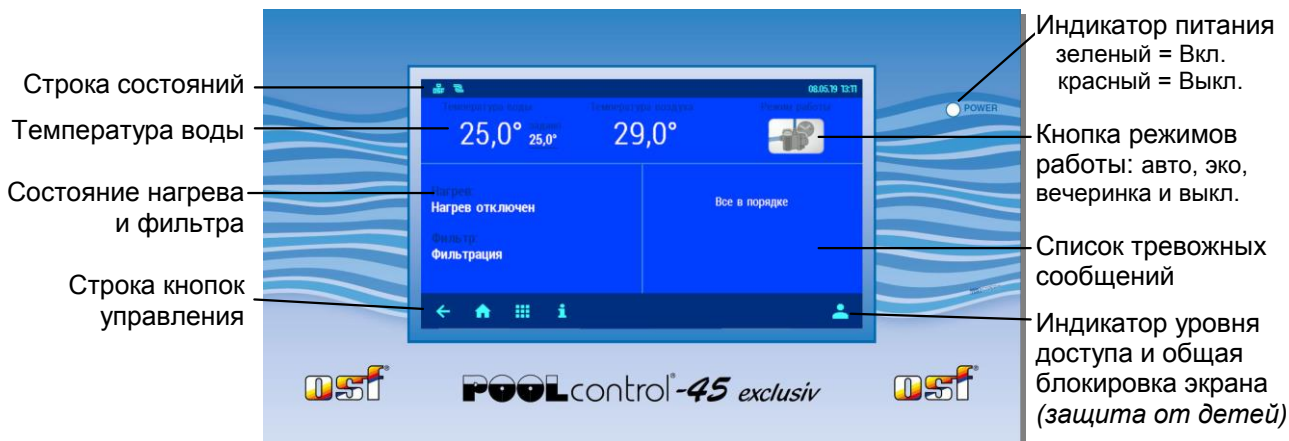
Строка состояний

Температура воды

Состояние нагрева и фильтра

Строка кнопок управления

08.05.19 13:11

Температура воды

Заданная

25,0° 25,0°

Температура воздуха

29,0°

Режим работы

Нагрев

Нагрев отключен

Фильтр

Фильтрация

Все в порядке

Индикатор питания
зеленый = Вкл.
красный = Выкл.

POWER

Кнопка режимов работы: авто, эко, вечеринка и выкл.

Список тревожных сообщений

Индикатор уровня доступа и общая блокировка экрана *(защита от детей)*

osf®

POOLcontrol®-45 exclusiv

osf®